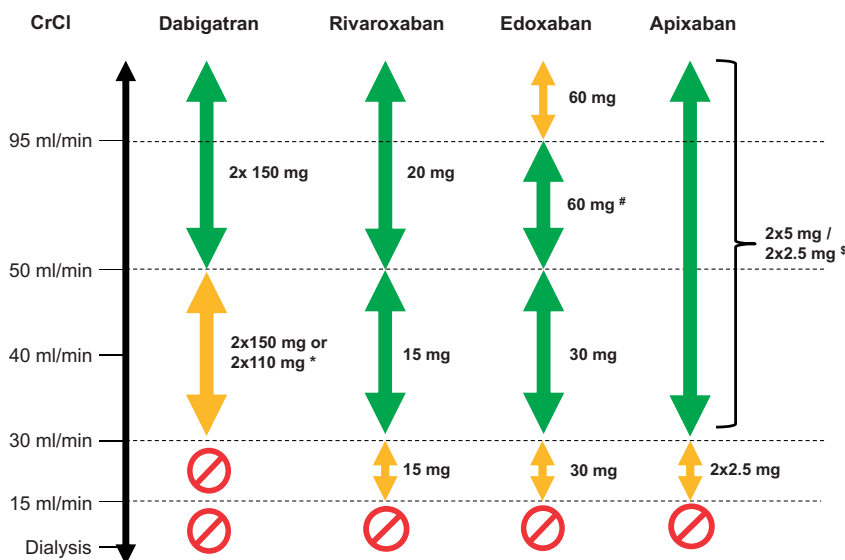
CrCl

Dabigatran

Rivaroxaban

Edoxaban

Apixaban

95 ml/min

50 ml/min

40 ml/min

30 ml/min

15 ml/min

Dialysis

2x 150 mg

2x150 mg or 2x110 mg *

20 mg

15 mg

15 mg

60 mg

60 mg #

30 mg

30 mg

2x5 mg / 2x2.5 mg $

2x2.5 mg